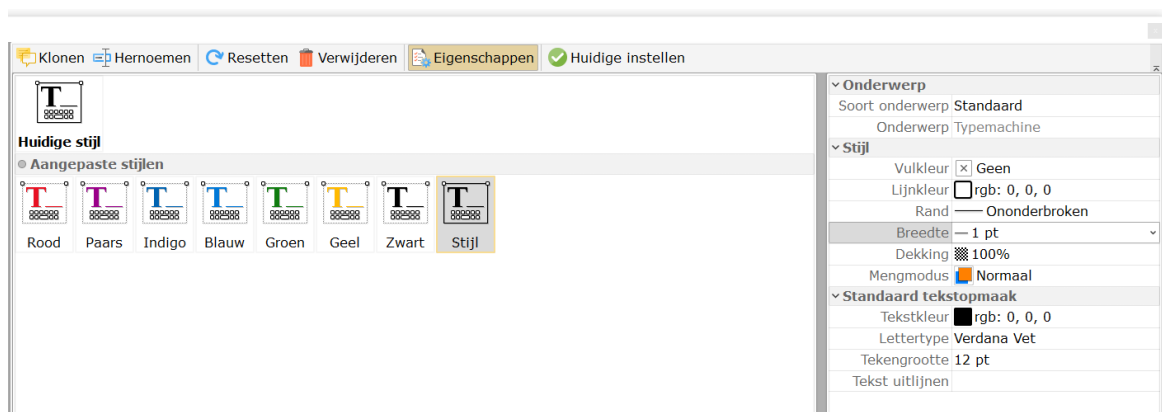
Klonen Hernoemen Resetten Verwijderen Eigenschappen Huidige instellen

Huidige stijl

Aangepaste stijlen

Rood Paars Indigo Blauw Groen Geel Zwart Stijl

Onderwerp

| | |
|---|---|
| Soort onderwerp | Standaard |
| Onderwerp | Typemachine |

Stijl

| | |
|---|---|
| Vulkleur | Geen |
| Lijnkleur | rgb: 0, 0, 0 |
| Rand | Ononderbroken |
| Breedte | 1 pt |
| Dekking | 100% |
| Mengmodus | Normaal |

Standaard tekstopmaak

| | |
|---|---|
| Tekstkleur | rgb: 0, 0, 0 |
| Lettertype | Verdana Vet |
| Tekengrootte | 12 pt |
| Tekst uitlijnen | |